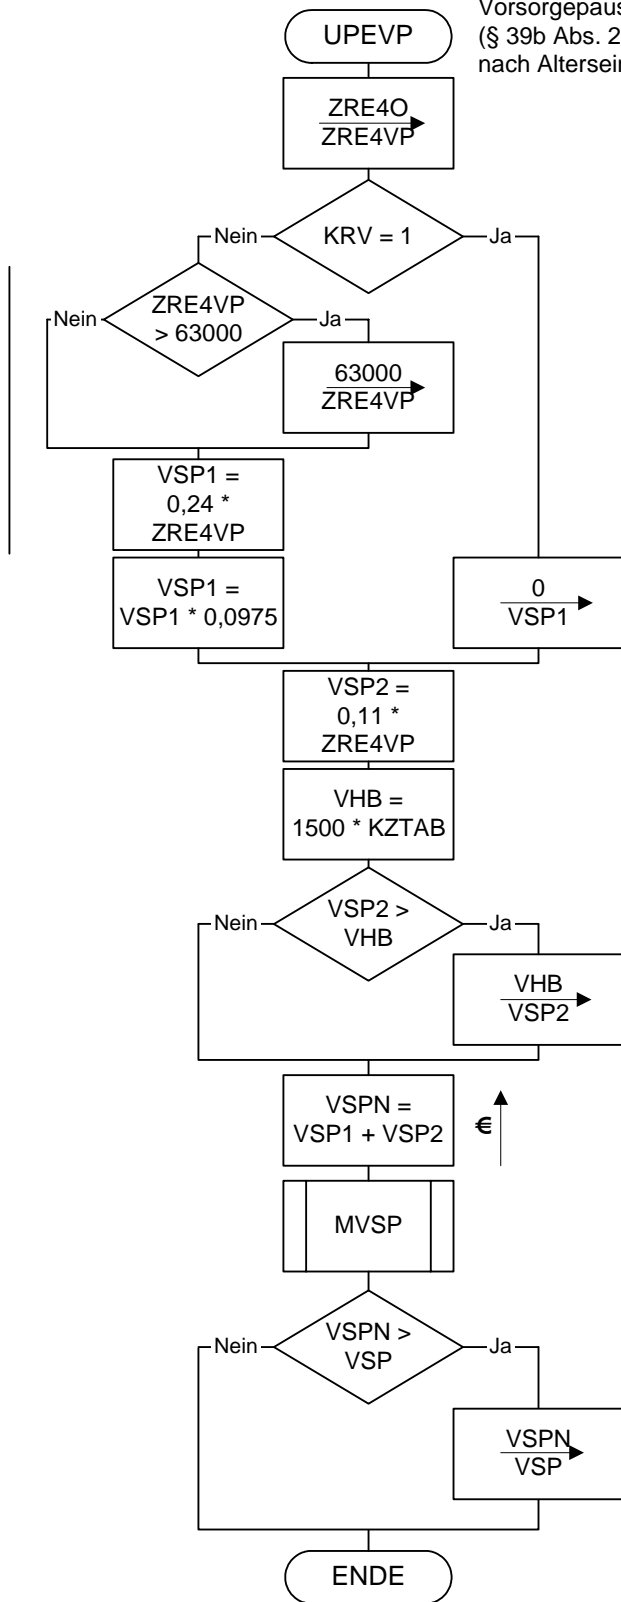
Vorsorgepaus
(§ 39b Abs. 2
nach Alterseir

UPEVP

$\frac{\text{ZRE4O}}{\text{ZRE4VP}}$

KRV = 1

Nein

Ja

ZRE4VP > 63000

Nein

Ja

$\frac{63000}{\text{ZRE4VP}}$

VSP1 = 0,24 * ZRE4VP

VSP1 = VSP1 * 0,0975

$\frac{0}{\text{VSP1}}$

VSP2 = 0,11 * ZRE4VP

VHB = 1500 * KZTAB

VSP2 > VHB

Nein

Ja

$\frac{\text{VHB}}{\text{VSP2}}$

VSPN = VSP1 + VSP2

€

MVSP

VSPN > VSP

Nein

Ja

$\frac{\text{VSPN}}{\text{VSP}}$

ENDE